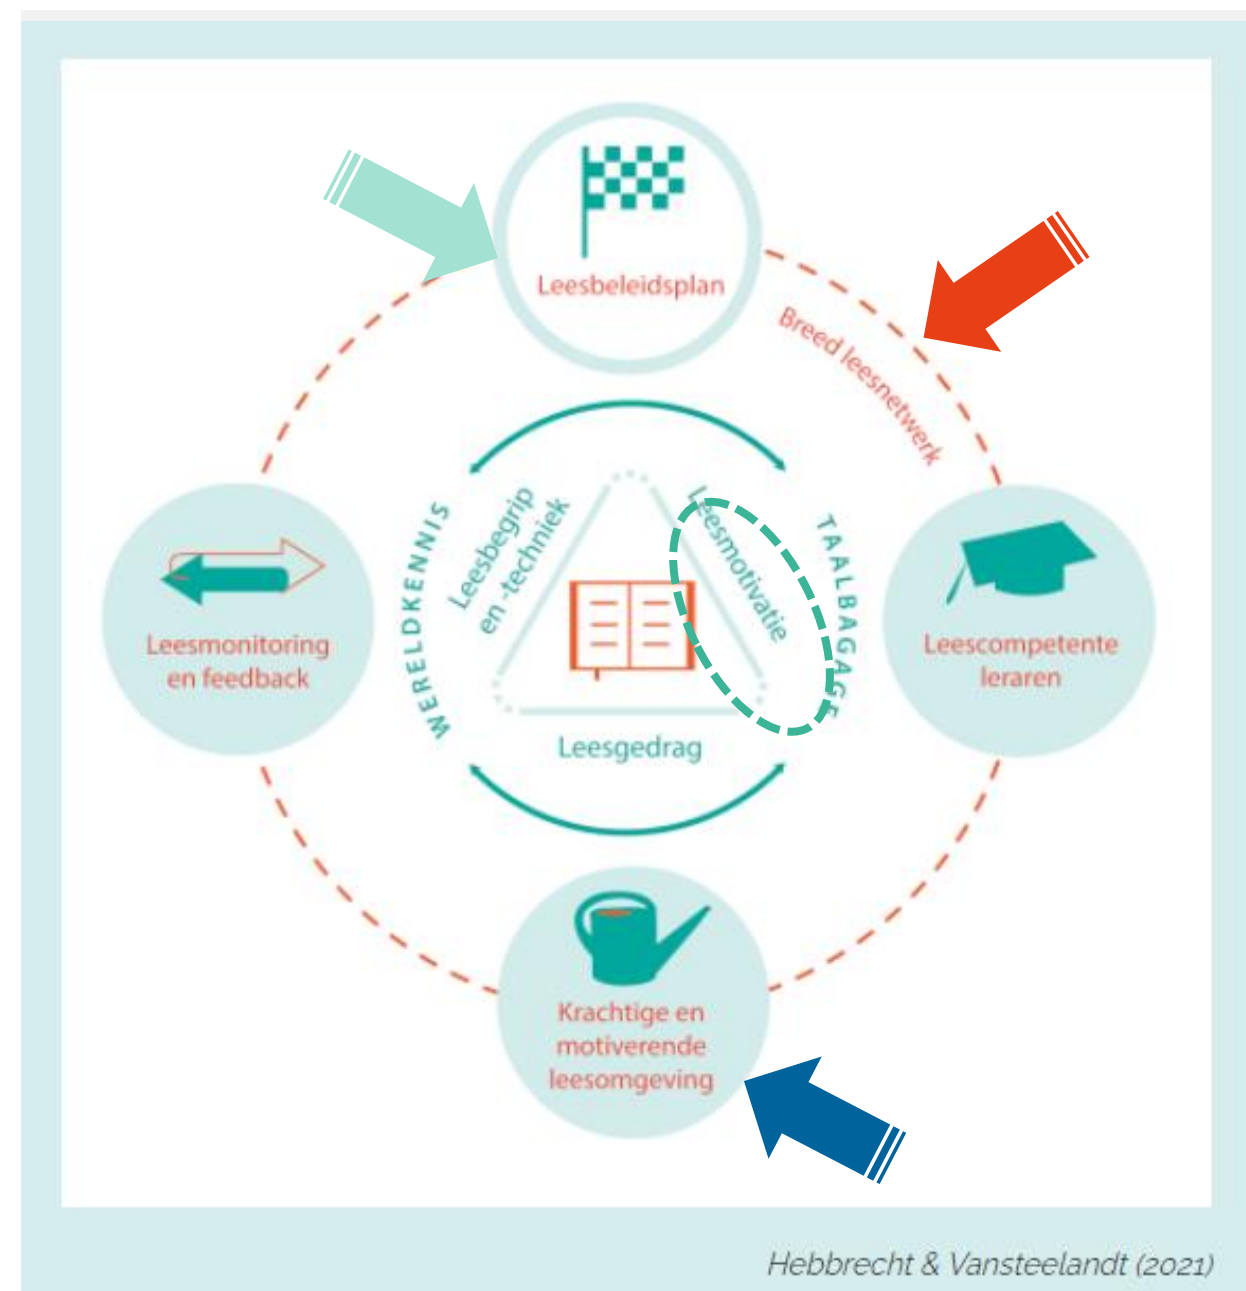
Leesbeleidsplan

Breed leesnetwerk

Leesmonitoring en feedback

Leescompetente leraren

Krachtige en motiverende leesomgeving

WERELDKENNIS

TAALBAGAGE

Leesbegrip en -techniek

Leesmotivatie

Leesgedrag

Hebbrecht & Vansteelandt (2021)